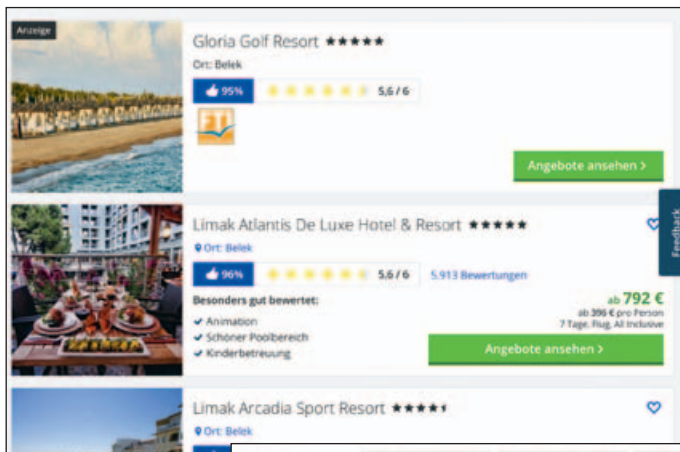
Anzeige

Gloria Golf Resort ★★★★★
Ort: Belek
95% 5,6 / 6
FTI
Angebote ansehen >

Limak Atlantis De Luxe Hotel & Resort ★★★★★
Ort: Belek
96% 5,6 / 6 5.913 Bewertungen
Besonders gut bewertet:
✔ Animation
✔ Schöner Poolbereich
✔ Kinderbetreuung
ab 792 €
ab 396 € pro Person
7 Tage, Flug, All Inclusive
Angebote ansehen >

Feedback

Limak Arcadia Sport Resort ★★★★
Ort: Belek